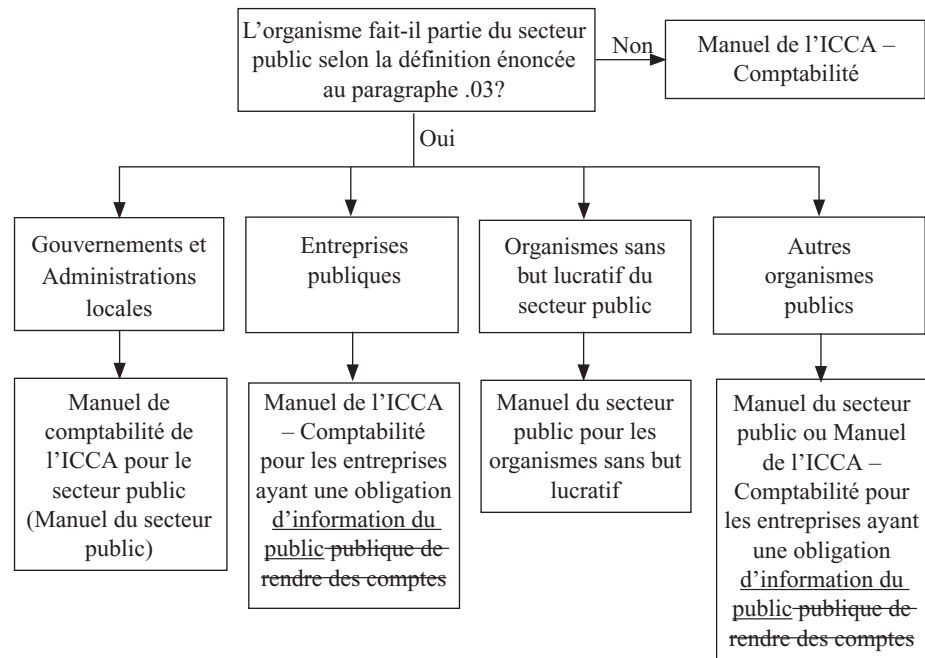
L’organisme fait-il partie du secteur public selon la définition énoncée au paragraphe .03?

Non

Manuel de l’ICCA – Comptabilité

Oui

Gouvernements et Administrations locales

Entreprises publiques

Organismes sans but lucratif du secteur public

Autres organismes publics

Manuel de comptabilité de l’ICCA pour le secteur public (Manuel du secteur public)

Manuel de l’ICCA – Comptabilité pour les entreprises ayant une obligation d’information du public ~~publique de rendre des comptes~~

Manuel du secteur public pour les organismes sans but lucratif

Manuel du secteur public ou Manuel de l’ICCA – Comptabilité pour les entreprises ayant une obligation d’information du public ~~publique de rendre des comptes~~